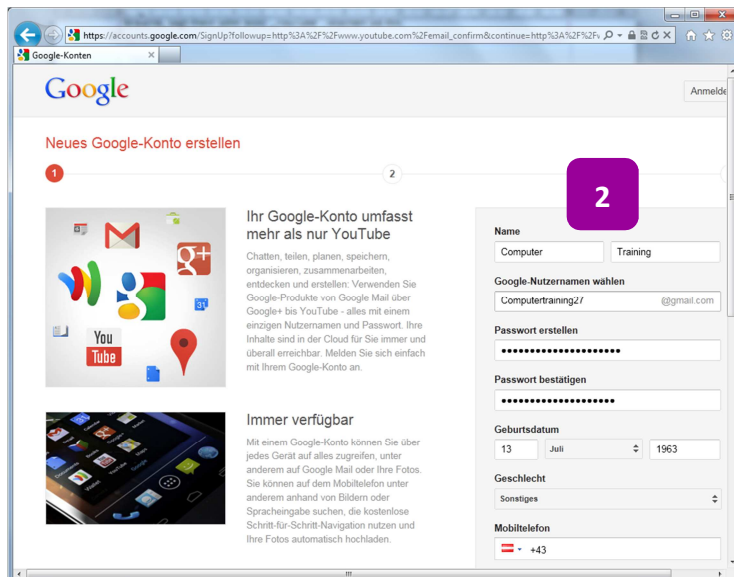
https://accounts.google.com/SignUp?followup=http%3A%2F%2Fwww.youtube.com%2Femail_confirm&continue=http%3A%2F%2Fv

Google-Konten

Google

Anmelde

Neues Google-Konto erstellen

1

2

2

Ihr Google-Konto umfasst mehr als nur YouTube

Chatten, teilen, planen, speichern, organisieren, zusammenarbeiten, entdecken und erstellen: Verwenden Sie Google-Produkte von Google Mail über Google+ bis YouTube - alles mit einem einzigen Nutzernamen und Passwort. Ihre Inhalte sind in der Cloud für Sie immer und überall erreichbar. Melden Sie sich einfach mit Ihrem Google-Konto an.

You Tube

Immer verfügbar

Mit einem Google-Konto können Sie über jedes Gerät auf alles zugreifen, unter anderem auf Google Mail oder Ihre Fotos. Sie können auf dem Mobiltelefon unter anderem anhand von Bildern oder Spracheingabe suchen, die kostenlose Schritt-für-Schritt-Navigation nutzen und Ihre Fotos automatisch hochladen.

Name

Computer

Training

Google-Nutzernamen wählen

Computertraining27

@gmail.com

Passwort erstellen

••••••••••••••••••••

Passwort bestätigen

••••••••••••••••••••

Geburtsdatum

13

Juli

1963

Geschlecht

Sonstiges

Mobiltelefon

+43